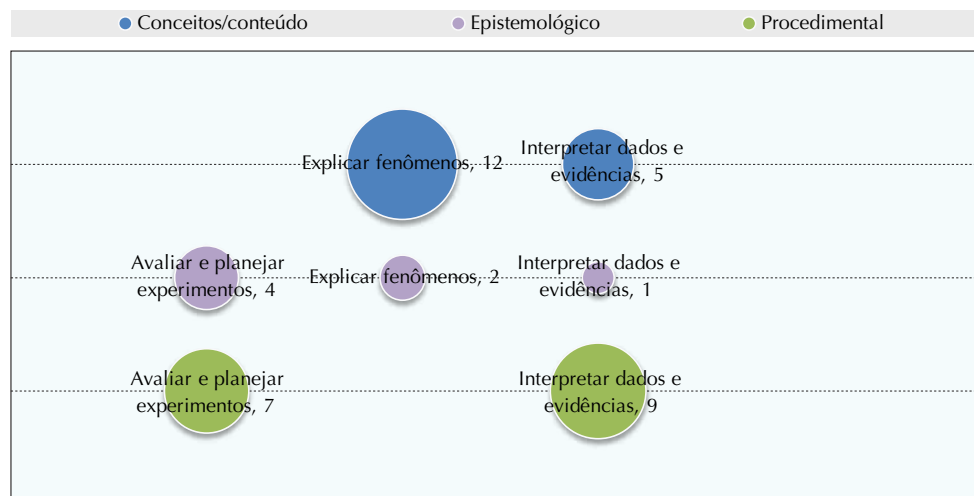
● Conceitos/conteúdo ● Epistemológico ● Procedimental

Explicar fenômenos, 12

Interpretar dados e evidências, 5

Avaliar e planejar experimentos, 4

Explicar fenômenos, 2

Interpretar dados e evidências, 1

Avaliar e planejar experimentos, 7

Interpretar dados e evidências, 9